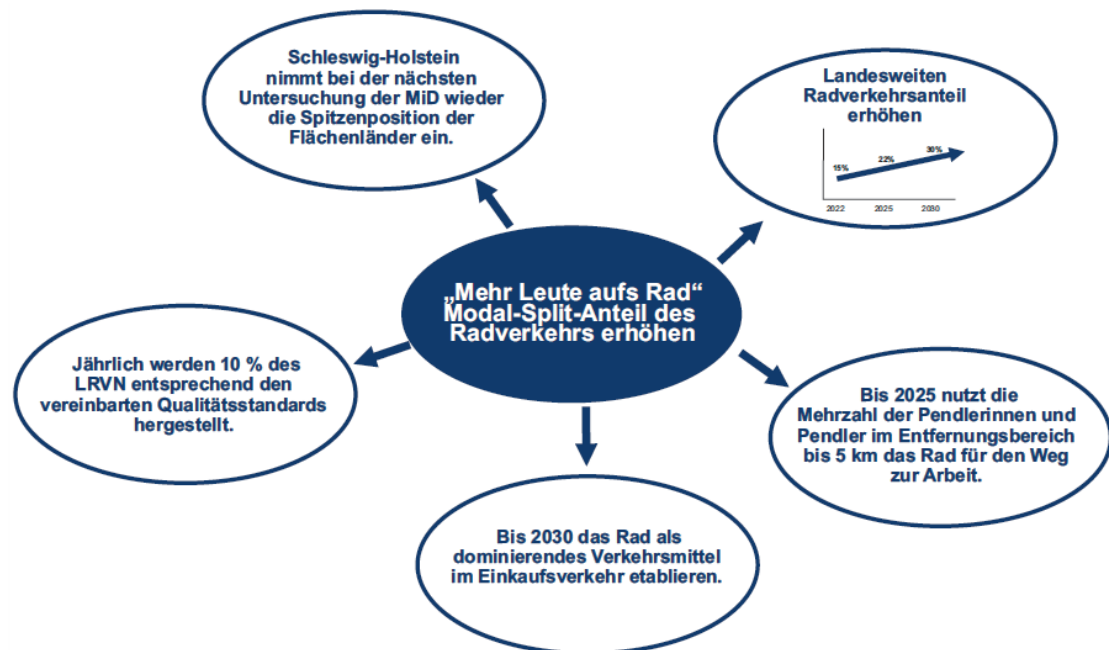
„Mehr Leute aufs Rad“ Modal-Split-Anteil des Radverkehrs erhöhen

Schleswig-Holstein nimmt bei der nächsten Untersuchung der MiD wieder die Spitzenposition der Flächenländer ein.

Landesweiten Radverkehrsanteil erhöhen

15%
22%
30%
2022
2025
2030

Bis 2025 nutzt die Mehrzahl der Pendlerinnen und Pendler im Entfernungsbereich bis 5 km das Rad für den Weg zur Arbeit.

Bis 2030 das Rad als dominierendes Verkehrsmittel im Einkaufsverkehr etablieren.

Jährlich werden 10 % des LRVN entsprechend den vereinbarten Qualitätsstandards hergestellt.